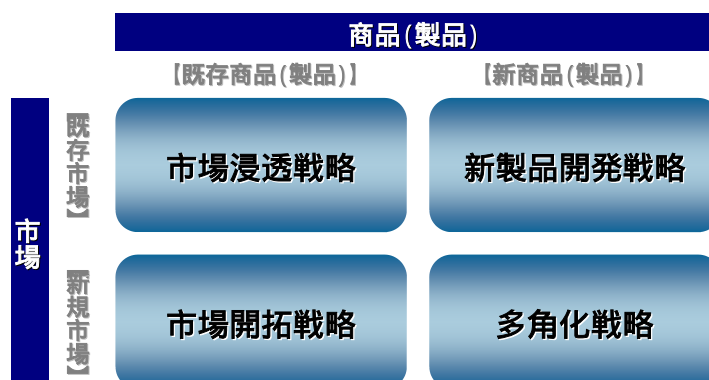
商品(製品)

【既存商品(製品)】 【新商品(製品)】

市場

既存市場】

新規市場】

| | 【既存商品(製品)】 | 【新商品(製品)】 |
|---|---|---|
| 既存市場】 | 市場浸透戦略 | 新製品開発戦略 |
| 新規市場】 | 市場開拓戦略 | 多角化戦略 |